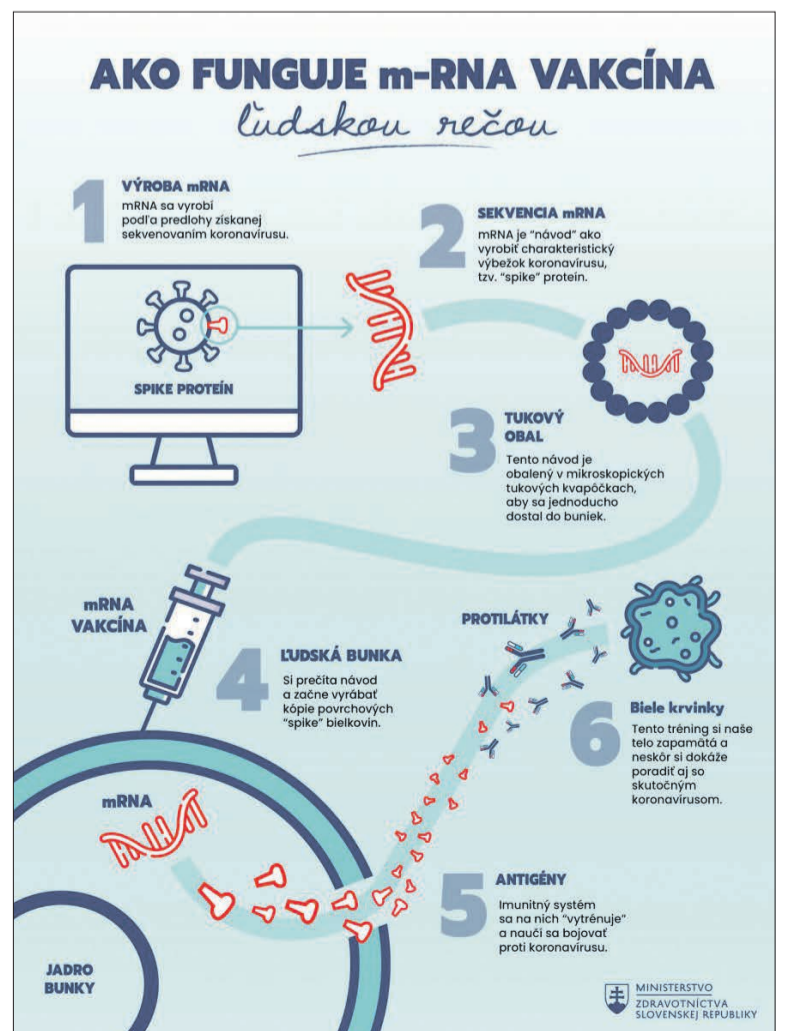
AKO FUNGUJE m-RNA VAKCÍNA

ľudskou rečou

1

VÝROBA mRNA

mRNA sa vyrobí podľa predlohy získanej sekvenovaním koronavírusu.

SPIKE PROTEÍN

2

SEKVENCIA mRNA

mRNA je "návod" ako vyrobiť charakteristický výbežok koronavírusu, tzv. "spike" protein.

3

TUKOVÝ OBAL

Tento návod je obalený v mikroskopických tukových kvapôčkach, aby sa jednoducho dostal do buniek.

mRNA VAKCÍNA

4

ĽUDSKÁ BUNKA

Si prečíta návod a začne vyrábať kópie povrchových "spike" bielkovín.

PROTILÁTKY

6

Biele krvinky

Tento tréning si naše telo zapamätá a neskôr si dokáže poradiť aj so skutočným koronavírusom.

mRNA

5

ANTIGÉNY

Imunitný systém sa na nich "vytrénuje" a naučí sa bojovať proti koronavírusu.

JADRO BUNKY

MINISTERSTVO ZDRAVOTNÍCTVA SLOVENSKEJ REPUBLIKY